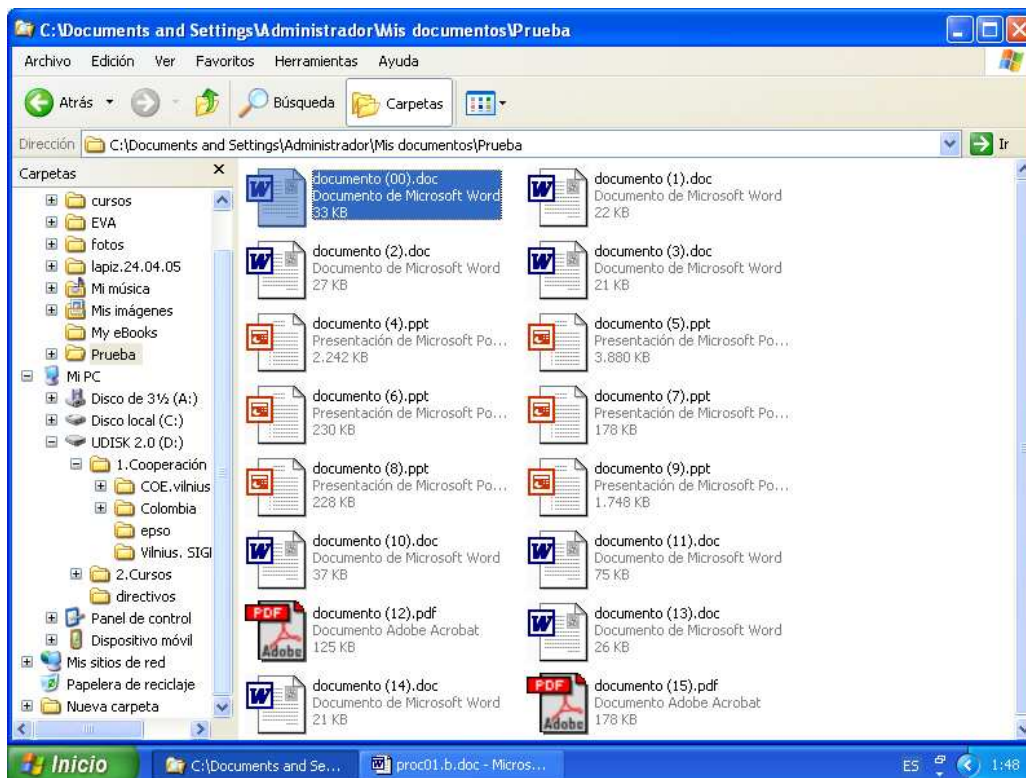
C:\Documents and Settings\Administrador\Mis documentos\Prueba

Archivo Edición Ver Favoritos Herramientas Ayuda

Atrás Búsqueda Carpetas

Dirección C:\Documents and Settings\Administrador\Mis documentos\Prueba Ir

Carpetas

cursos
EVA
fotos
lapiz.24.04.05
Mi música
Mis imágenes
My eBooks
Prueba
Mi PC
Disco de 3½ (A:)
Disco local (C:)
UDISK 2.0 (D:)
1.Cooperación
COE.vilnius
Colombia
epso
Vilnius. SIGI
2.Cursos
directivos
Panel de control
Dispositivo móvil
Mis sitios de red
Papelera de reciclaje
Nueva carpeta

documento (00).doc
Documento de Microsoft Word
33 KB

documento (1).doc
Documento de Microsoft Word
22 KB

documento (2).doc
Documento de Microsoft Word
27 KB

documento (3).doc
Documento de Microsoft Word
21 KB

documento (4).ppt
Presentación de Microsoft Po...
2.242 KB

documento (5).ppt
Presentación de Microsoft Po...
3.880 KB

documento (6).ppt
Presentación de Microsoft Po...
230 KB

documento (7).ppt
Presentación de Microsoft Po...
178 KB

documento (8).ppt
Presentación de Microsoft Po...
228 KB

documento (9).ppt
Presentación de Microsoft Po...
1.748 KB

documento (10).doc
Documento de Microsoft Word
37 KB

documento (11).doc
Documento de Microsoft Word
75 KB

documento (12).pdf
Documento Adobe Acrobat
125 KB

documento (13).doc
Documento de Microsoft Word
26 KB

documento (14).doc
Documento de Microsoft Word
21 KB

documento (15).pdf
Documento Adobe Acrobat
178 KB

Inicio C:\Documents and Se... proc01.b.doc - Micros... ES 1:48